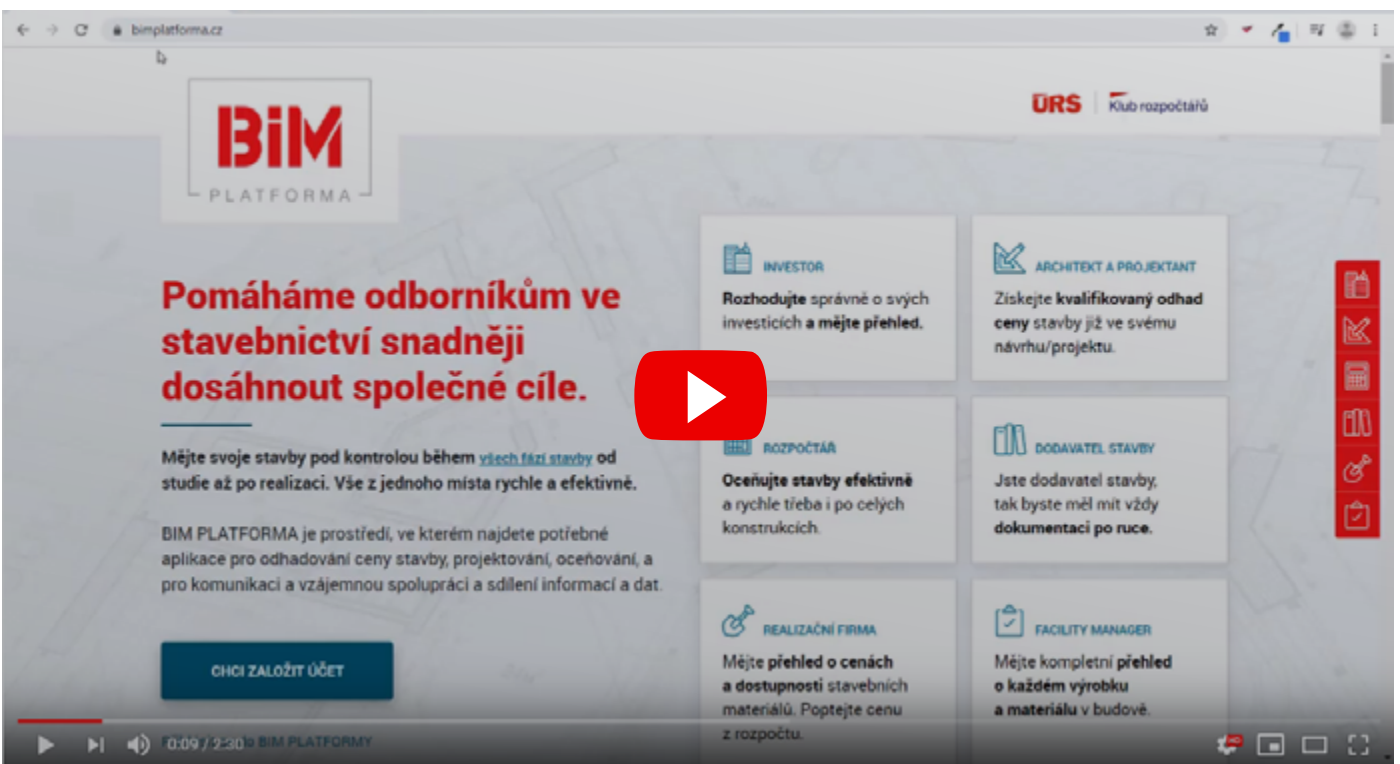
bimplatforma.cz

BIM
PLATFORMA

ÚRS | Klub rozpočtářů

Pomáháme odborníkům ve stavebnictví snadněji dosáhnout společné cíle.

Mějte svoje stavby pod kontrolou během všech fází stavby od studie až po realizaci. Vše z jednoho místa rychle a efektivně.

BIM PLATFORMA je prostředí, ve kterém najdete potřebné aplikace pro odhadování ceny stavby, projektování, oceňování, a pro komunikaci a vzájemnou spolupráci a sdílení informací a dat.

CHCI ZALOŽIT ÚČET

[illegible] BIM PLATFORMY

INVESTOR
Rozhodujte správně o svých investicích a mějte přehled.

ARCHITEKT A PROJEKTANT
Získejte kvalifikovaný odhad ceny stavby již ve svému návrhu/projektu.

ROZPOČTÁŘ
Oceňujte stavby efektivně a rychle třeba i po celých konstrukcích.

DODAVATEL STAVBY
Jste dodavatel stavby, tak byste měl mít vždy dokumentaci po ruce.

REALIZAČNÍ FIRMA
Mějte přehled o cenách a dostupnosti stavebních materiálů. Poptejte cenu z rozpočtu.

FACILITY MANAGER
Mějte kompletní přehled o každém výrobku a materiálu v budově.

0:09 / 2:30

HD